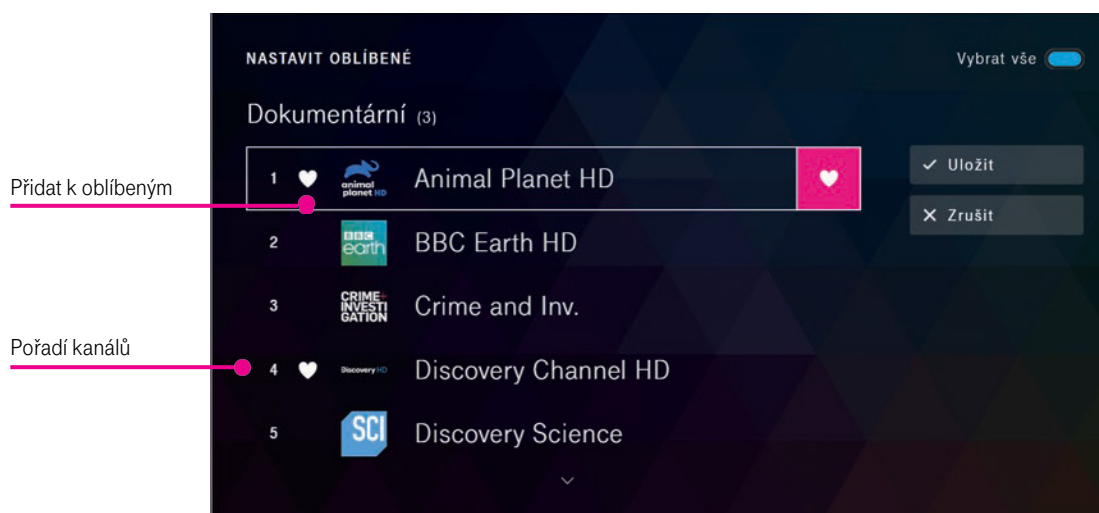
Přidat k oblíbeným

Pořadí kanálů

NASTAVIT OBLÍBENÉ

Vybrat vše

Dokumentární (3)

1 animal planet HD Animal Planet HD

2 BBC earth BBC Earth HD

3 CRIME+INVESTIGATION Crime and Inv.

4 Discovery HD Discovery Channel HD

5 SCI Discovery Science

✓ Uložit

✕ Zrušit